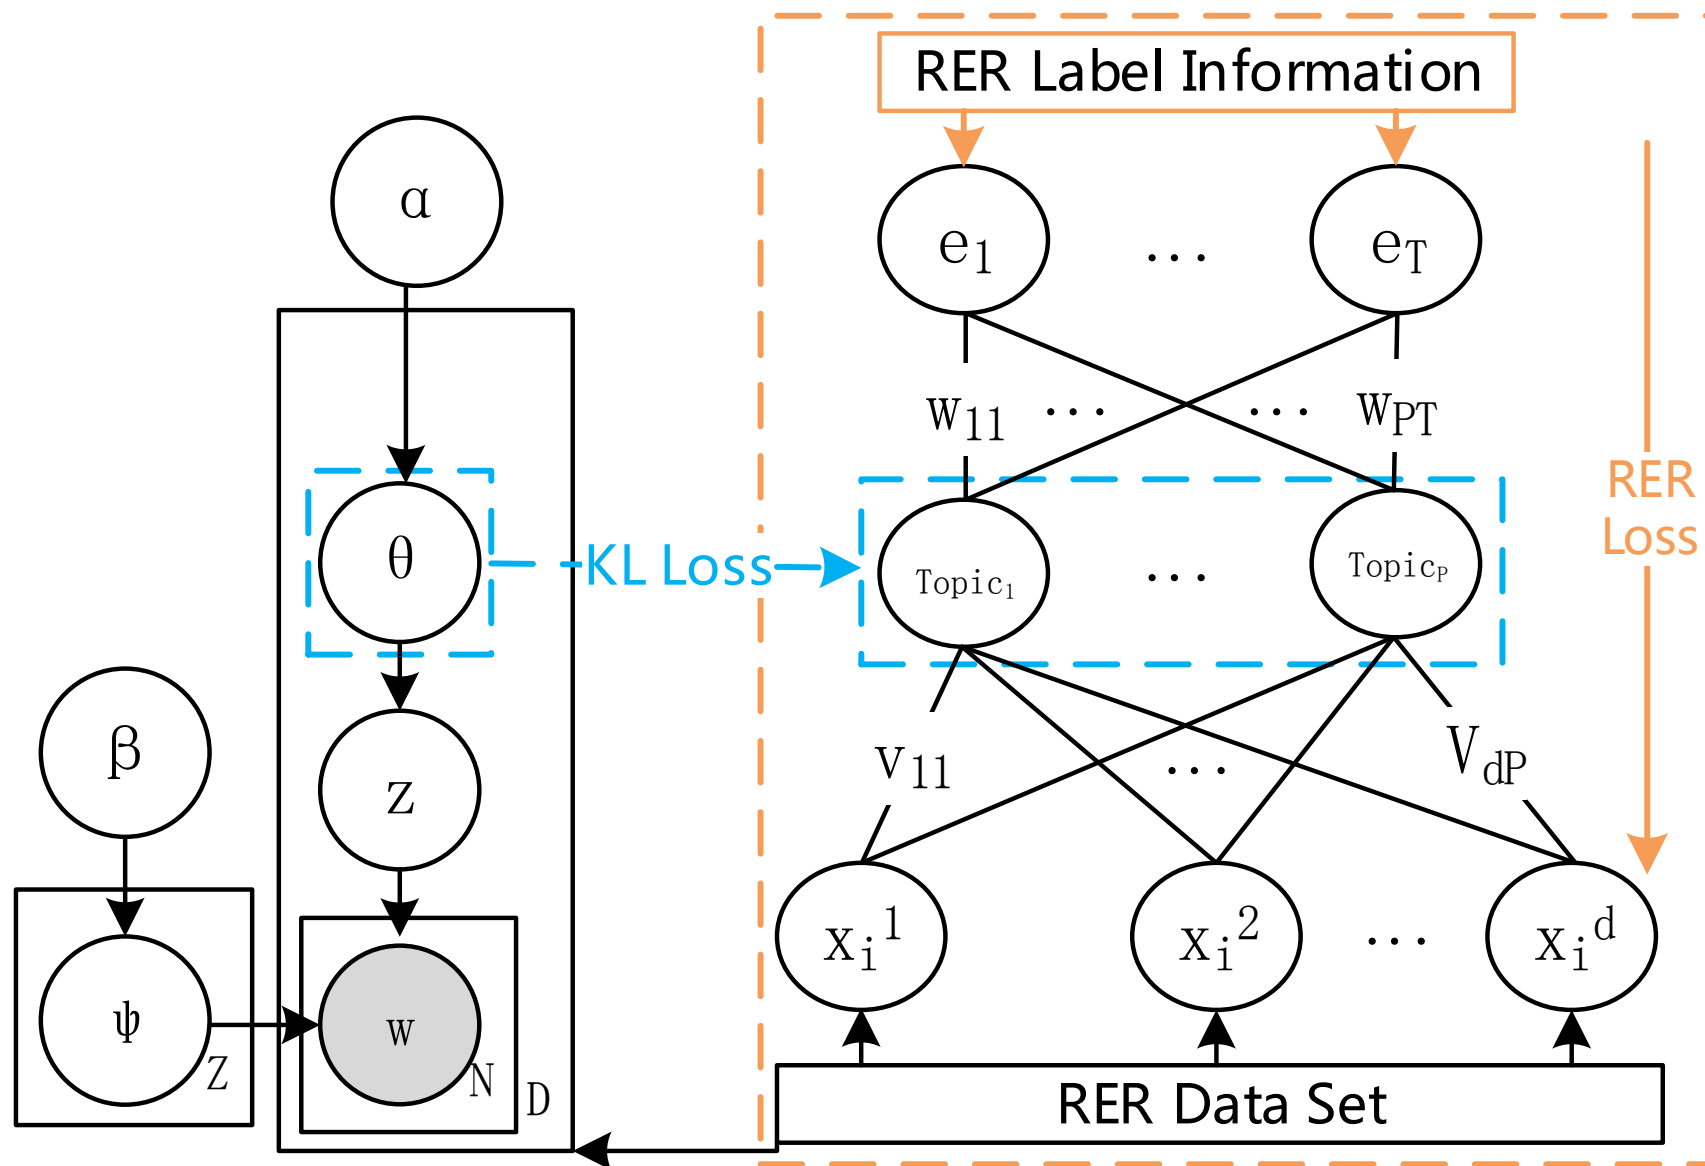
RER Label Information

$\alpha$

$e_1$ … $e_T$

$w_{11}$ … … $w_{PT}$

RER Loss

$\theta$

KL Loss

$Topic_1$ … $Topic_P$

$\beta$

z

$v_{11}$ … $V_{dP}$

$\psi$

Z

w

N

D

$x_i^1$ $x_i^2$ … $x_i^d$

RER Data Set